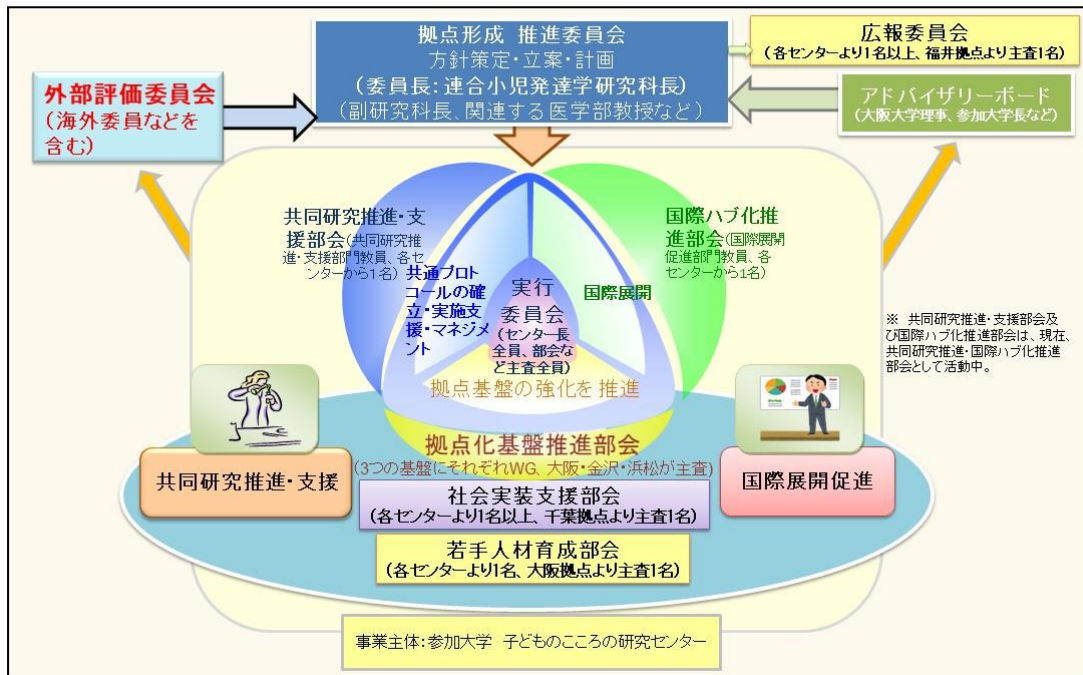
拠点形成 推進委員会
方針策定・立案・計画
（委員長：連合小児発達学研究科長）
（副研究科長、関連する医学部教授など）

広報委員会
（各センターより1名以上、福井拠点より主査1名）

外部評価委員会
（海外委員などを含む）

アドバイザリーボード
（大阪大学理事、参加大学長など）

共同研究推進・支援部会（共同研究推進・支援部門教員、各センターから1名）

共通プロトコールの確立・実施支援・マネジメント

実行委員会（センター長全員、部会など主査全員）

国際ハブ化推進部会（国際展開促進部門教員、各センターから1名）

国際展開

※ 共同研究推進・支援部会及び国際ハブ化推進部会は、現在、共同研究推進・国際ハブ化推進部会として活動中。

拠点基盤の強化を 推進

拠点化基盤推進部会
（3つの基盤にそれぞれWG、大阪・金沢・浜松が主査）

共同研究推進・支援

国際展開促進

社会実装支援部会
（各センターより1名以上、千葉拠点より主査1名）

若手人材育成部会
（各センターより1名、大阪拠点より主査1名）

事業主体：参加大学 子どものこころの研究センター